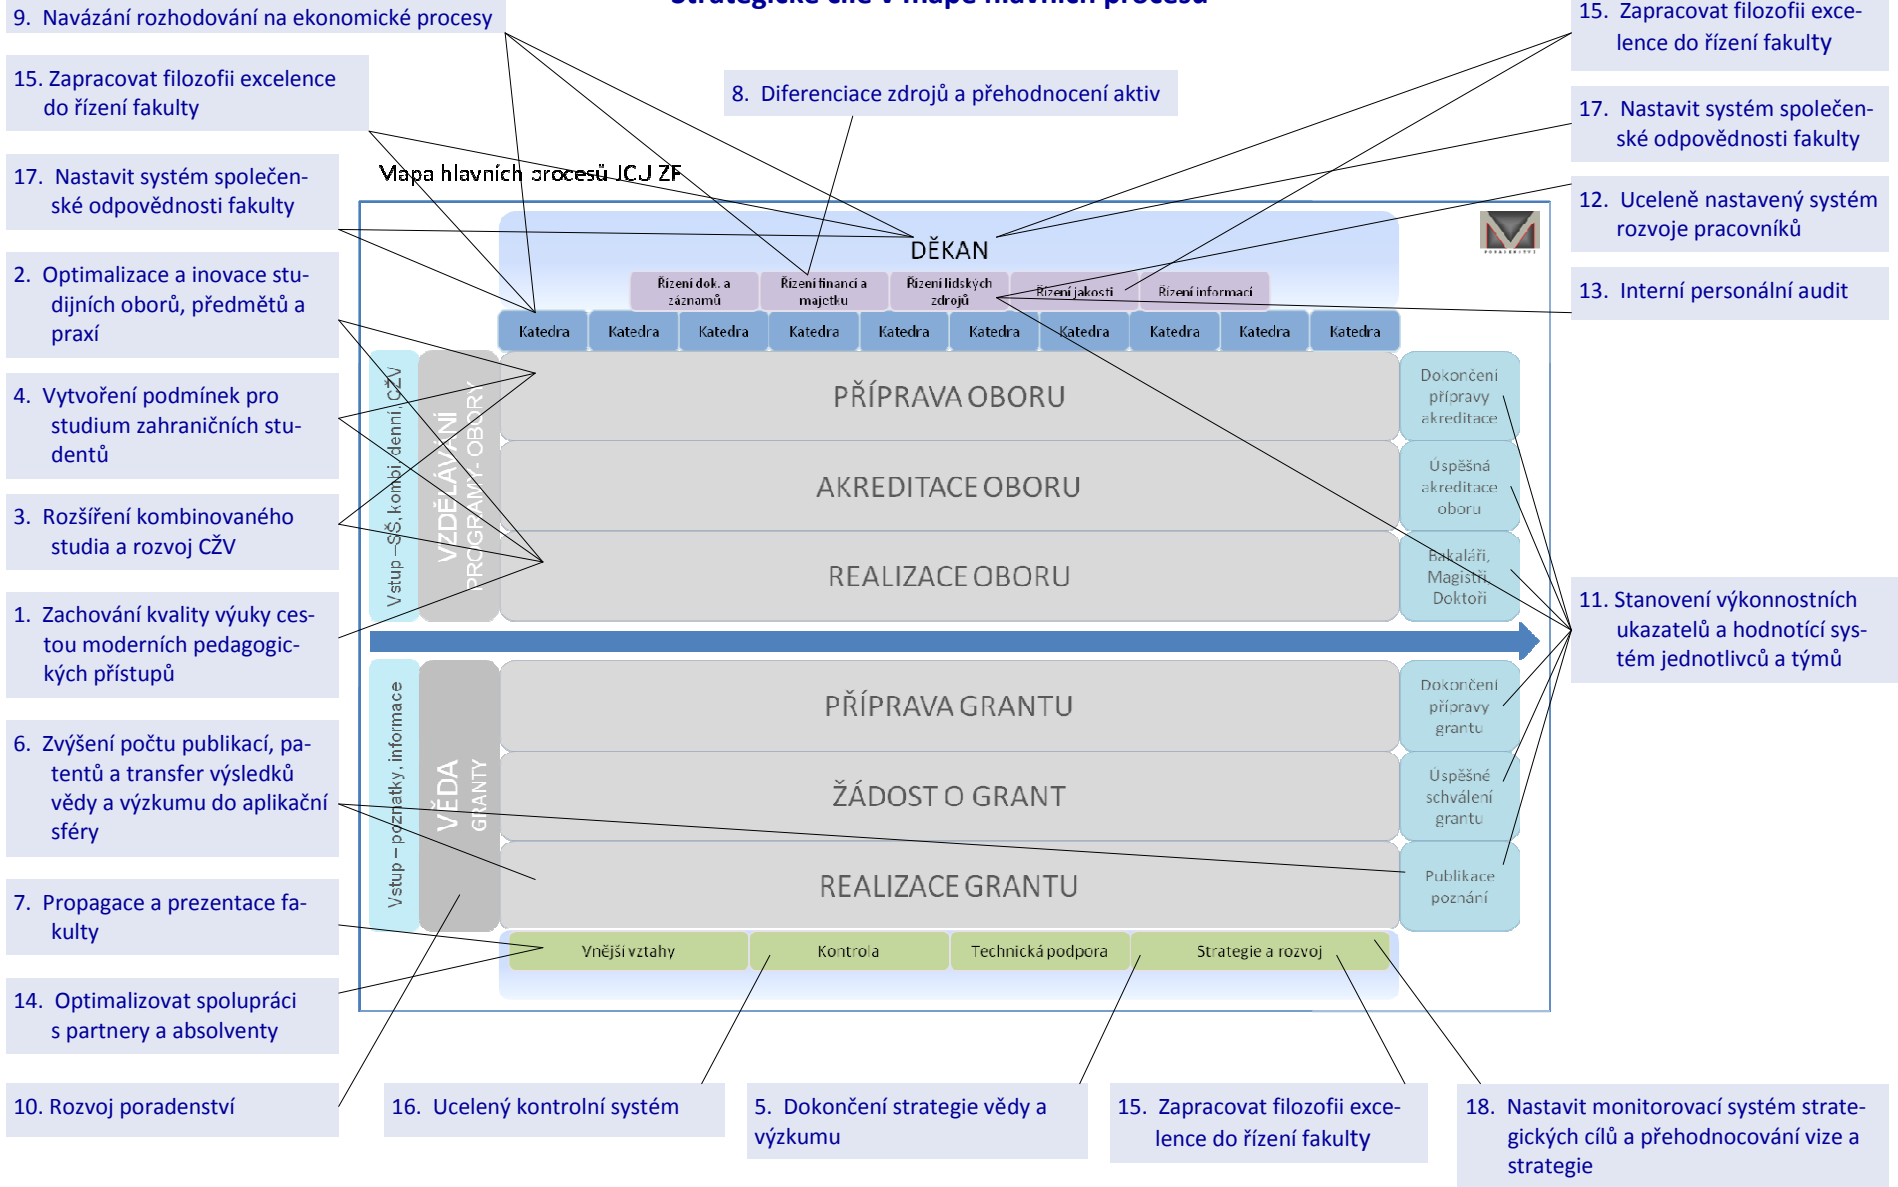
Strategické cíle v mapě hlavních procesů

9. Navázání rozhodování na ekonomické procesy

15. Zapracovat filozofii excelence do řízení fakulty

17. Nastavit systém společenské odpovědnosti fakulty

2. Optimalizace a inovace studijních oborů, předmětů a praxí

4. Vytvoření podmínek pro studium zahraničních studentů

3. Rozšíření kombinovaného studia a rozvoj CŽV

1. Zachování kvality výuky cestou moderních pedagogických přístupů

6. Zvýšení počtu publikací, patentů a transfer výsledků vědy a výzkumu do aplikační sféry

7. Propagace a prezentace fakulty

14. Optimalizovat spolupráci s partnery a absolventy

10. Rozvoj poradenství

8. Diferenciace zdrojů a přehodnocení aktiv

Mapa hlavních procesů JCJ ZF

DĚKAN

Řízení dok. a záznamů | Řízení financí a majetku | Řízení lidských zdrojů | Řízení jakosti | Řízení informací

Katedra | Katedra | Katedra | Katedra | Katedra | Katedra | Katedra | Katedra | Katedra | Katedra

Vstup – SŠ, kombi, denní, CŽV

VZDĚLÁVÁNÍ

PROGRAMY - OBORY

PŘÍPRAVA OBORU

AKREDITACE OBORU

REALIZACE OBORU

Dokončení přípravy akreditace

Úspěšná akreditace oboru

Bakaláři, Magistři, Doktoři

Vstup – poznatky, informace

VĚDA

GRANTY

PŘÍPRAVA GRANTU

ŽÁDOST O GRANT

REALIZACE GRANTU

Dokončení přípravy grantu

Úspěšné schválení grantu

Publikace poznání

Vnější vztahy | Kontrola | Technická podpora | Strategie a rozvoj

15. Zapracovat filozofii excelence do řízení fakulty

17. Nastavit systém společenské odpovědnosti fakulty

12. Uceleně nastavený systém rozvoje pracovníků

13. Interní personální audit

11. Stanovení výkonnostních ukazatelů a hodnotící systém jednotlivců a týmů

16. Ucelený kontrolní systém

5. Dokončení strategie vědy a výzkumu

15. Zapracovat filozofii excelence do řízení fakulty

18. Nastavit monitorovací systém strategických cílů a přehodnocování vize a strategie